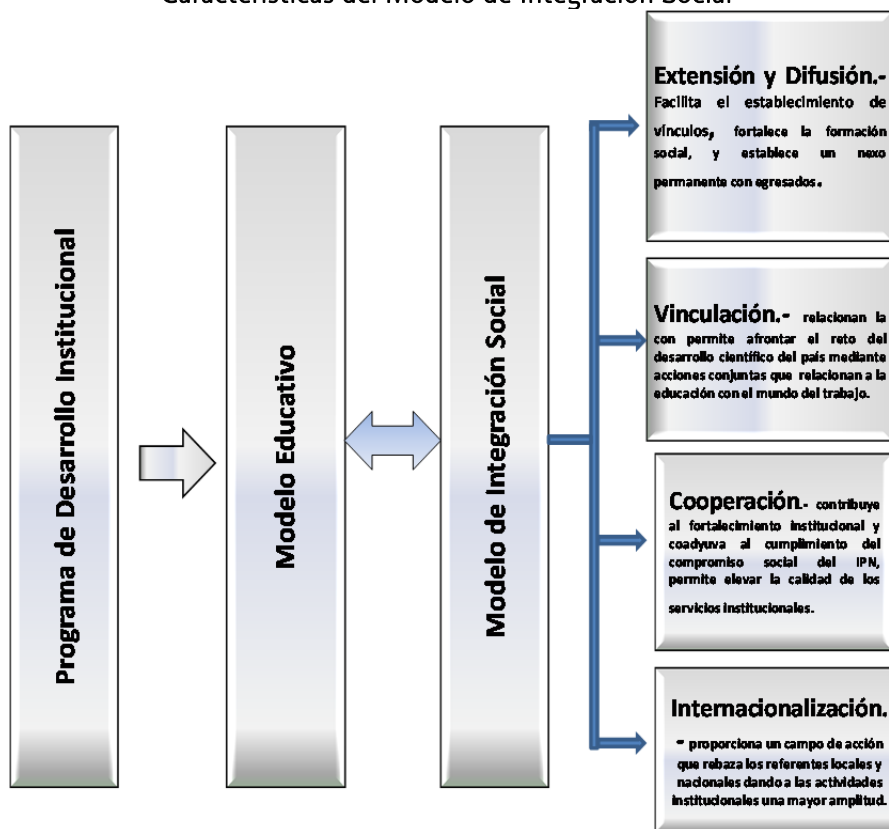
Características del Modelo de Integración Social

Programa de Desarrollo Institucional

Modelo Educativo

Modelo de Integración Social

Extensión y Difusión.- Facilita el establecimiento de vínculos, fortalece la formación social, y establece un nexo permanente con egresados.

Vinculación.- relacionan la con permite afrontar el reto del desarrollo científico del país mediante acciones conjuntas que relacionan a la educación con el mundo del trabajo.

Cooperación.- contribuye al fortalecimiento institucional y coadyuva al cumplimiento del compromiso social del IPN, permite elevar la calidad de los servicios institucionales.

Internacionalización.- proporciona un campo de acción que rebaza los referentes locales y nacionales dando a las actividades institucionales una mayor amplitud.